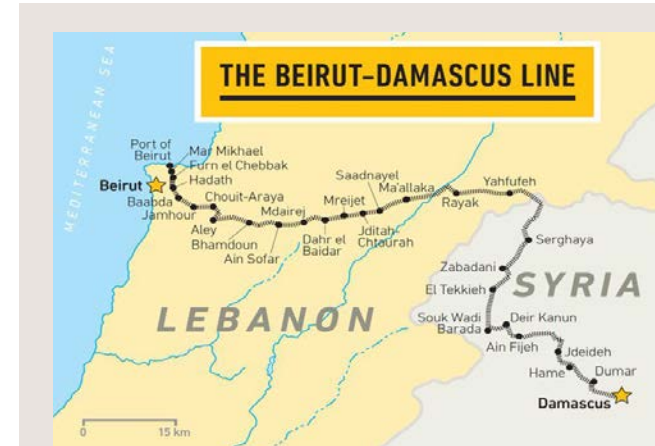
THE BEIRUT–DAMASCUS LINE

MEDITERRANEAN SEA

Port of Beirut
Mar Mikhael
Furn el Chebbak
Hadath
Beirut
Baabda
Jamhour
Chouit-Araya
Aley
Bhamdoun
Mdairej
Ain Sofar
Dahr el Baidar
Mreijet
Jditah
Chtaurah
Saadnayel
Ma'allaka
Rayak
Yahfufeh
Serghaya
Zabadani
El Tekkieh
Souk Wadi Barada
Deir Kanun
Ain Fijeh
Jdeideh
Hame
Dumar
Damascus

LEBANON
SYRIA

0
15 km